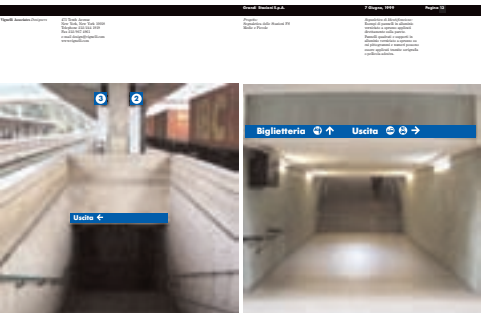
Vignelli Associates Designers

475 Tenth Avenue
New York, New York 10018
Telephone 212 244 1919
Fax 212 967 4961
e-mail design@vignelli.com
www.vignelli.com

Grandi Stazioni S.p.A.

Progetto
Segnaletica delle Stazioni FS
Mestre e Firenze

7 Giugno, 1999

Segnaletica di Identificazione
Esempi di pannelli di sottopasso
verticali e di paline applicati
direttamente sulla parete.
Pannelli quadrati e rettangolari di
alluminio verniciato e applicati su
supporto. I simboli sono
applicati in vinile
e pellicola adesiva.

Pagina 12

3

2

Uscita ←

Biglietteria ↑ Uscita →